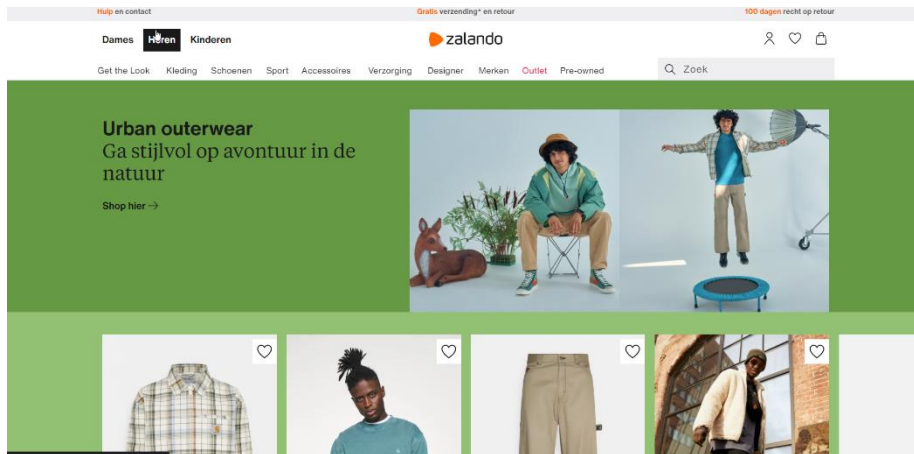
Hulp en contact

Gratis verzending* en retour

100 dagen recht op retour

Dames Heren Kinderen

zalando

Get the Look Kleding Schoenen Sport Accessoires Verzorging Designer Merken Outlet Pre-owned

Zoek

Urban outerwear
Ga stijlvol op avontuur in de natuur

Shop hier →